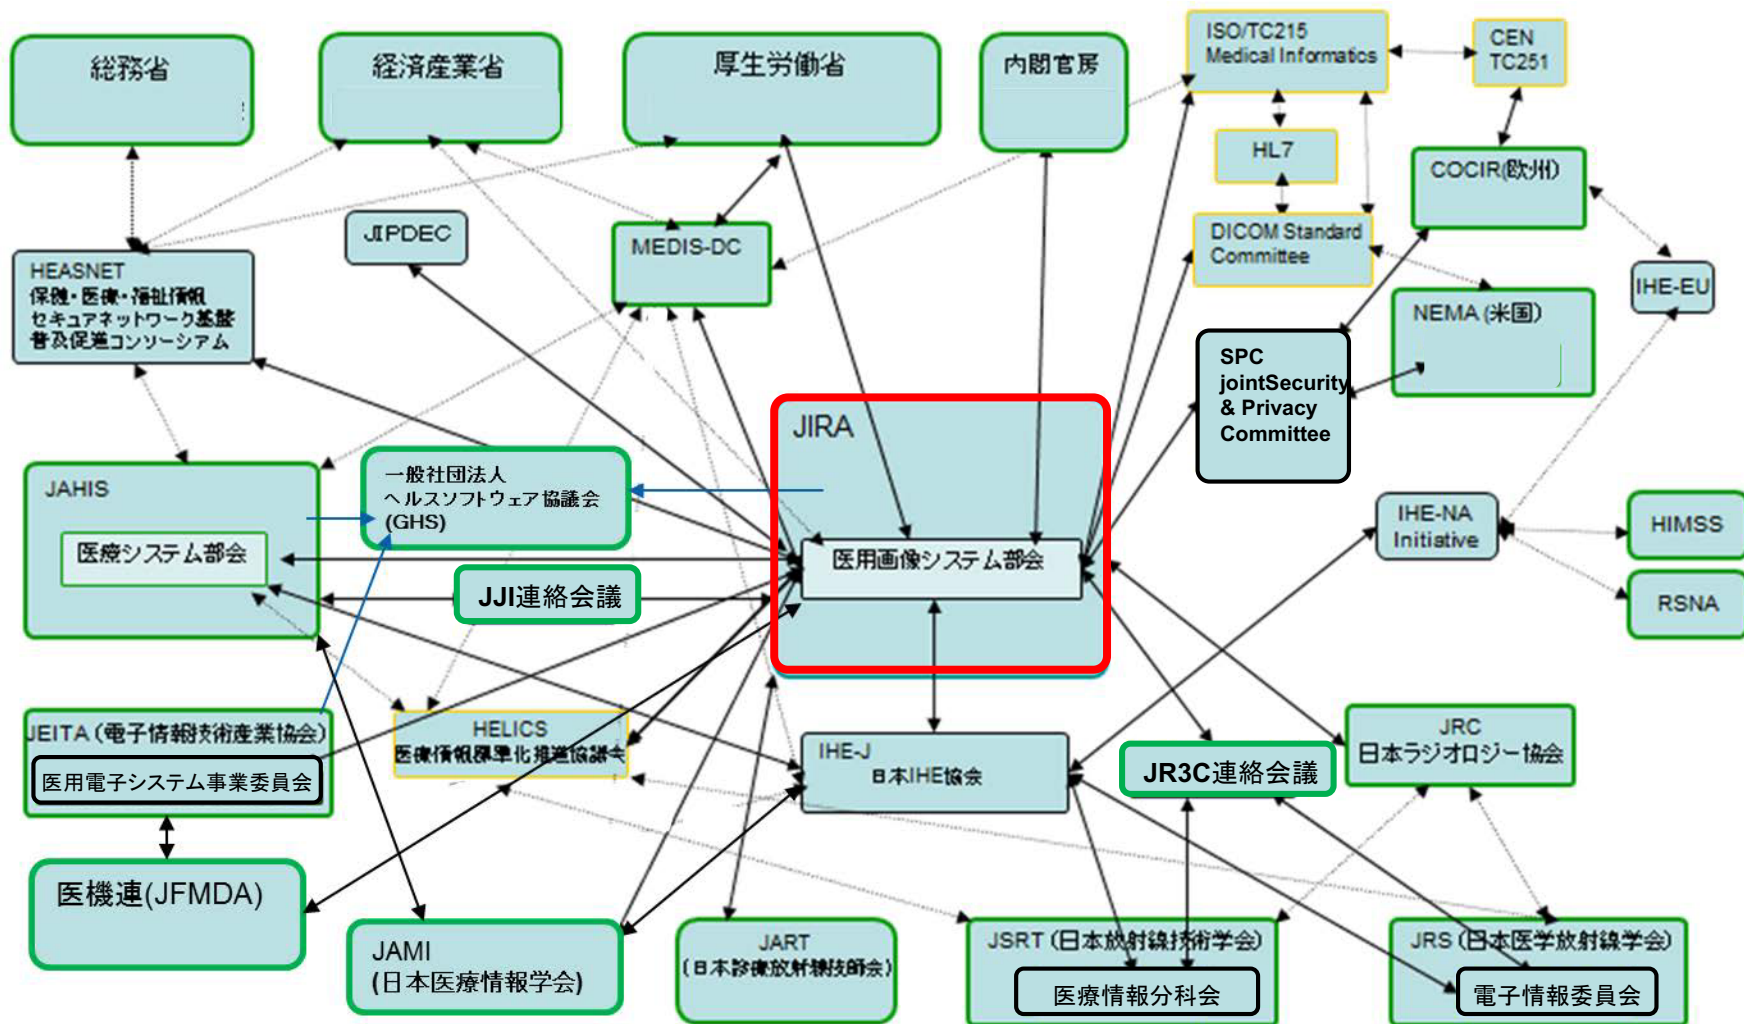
総務省

経済産業省

厚生労働省

内閣官房

ISO/TC215
Medical Informatics

CEN
TC251

HL7

COCIR(欧州)

DICOM Standard
Committee

JIPDEC

MEDIS-DC

HEASNET
保健・医療・福祉情報
セキュアネットワーク基盤
普及促進コンソーシアム

NEMA (米国)

IHE-EU

SPC
jointSecurity
& Privacy
Committee

JIRA

JAHIS

医療システム部会

一般社団法人
ヘルスソフトウェア協議会
(GHS)

医用画像システム部会

IHE-NA
Initiative

HIMSS

RSNA

JJI連絡会議

JEITA (電子情報技術産業協会)

医用電子システム事業委員会

HELICS
医療情報標準化推進協議会

IHE-J
日本IHE協会

JR3C連絡会議

JRC
日本ラジオロジー協会

医機連(JFMDA)

JAMI
(日本医療情報学会)

JART
(日本診療放射線技師会)

JSRT (日本放射線技術学会)

医療情報分科会

JRS (日本医学放射線学会)

電子情報委員会